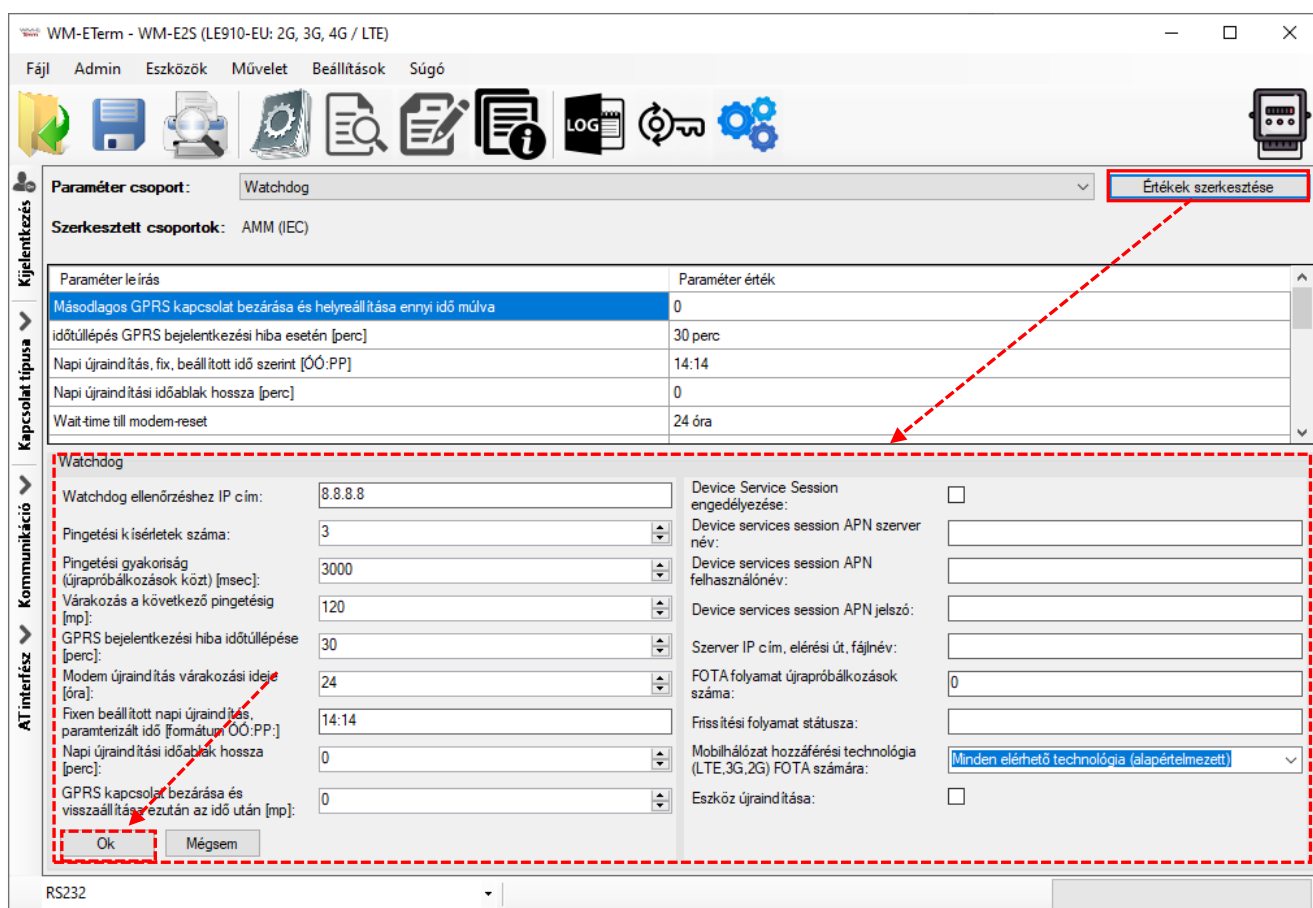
WM-ETerm - WM-E2S (LE910-EU: 2G, 3G, 4G / LTE)

Fájl Admin Eszközök Művelet Beállítások Súgó

LOG

Kijelentkezés
Kapcsolat típusa
Kommunikáció
AT interfész

Paraméter csoport: Watchdog
Értékek szerkesztése

Szerkesztett csoportok: AMM (IEC)

| Paraméter leírás | Paraméter érték |
|---|---|
| Másodlagos GPRS kapcsolat bezárása és helyreállítása ennyi idő múlva | 0 |
| időtúllépés GPRS bejelentkezési hiba esetén [perc] | 30 perc |
| Napi újraindítás, fix, beállított idő szerint [ÓÓ:PP] | 14:14 |
| Napi újraindítási időablak hossza [perc] | 0 |
| Wait-time till modem-reset | 24 óra |

Watchdog

Watchdog ellenőrzéshez IP cím: 8.8.8.8
Pingetési kísérletek száma: 3
Pingetési gyakoriság (újrapróbálkozások közt) [msec]: 3000
Várakozás a következő pingetésig [mp]: 120
GPRS bejelentkezési hiba időtúllépése [perc]: 30
Modem újraindítás várakozási ideje [óra]: 24
Fixen beállított napi újraindítás, paramterizált idő [formátum ÓÓ:PP:]: 14:14
Napi újraindítási időablak hossza [perc]: 0
GPRS kapcsolat bezárása és visszaállítása ezután az idő után [mp]: 0

Ok Mégsem

Device Service Session engedélyezése:
Device services session APN szerver név:
Device services session APN felhasználónév:
Device services session APN jelszó:
Szerver IP cím, elérési út, fájlnév:
FOTA folyamat újrapróbálkozások száma: 0
Frissítési folyamat státusza:
Mobilhálózat hozzáférési technológia (LTE,3G,2G) FOTA számára: Minden elérhető technológia (alapértelmezett)
Eszköz újraindítása:

RS232